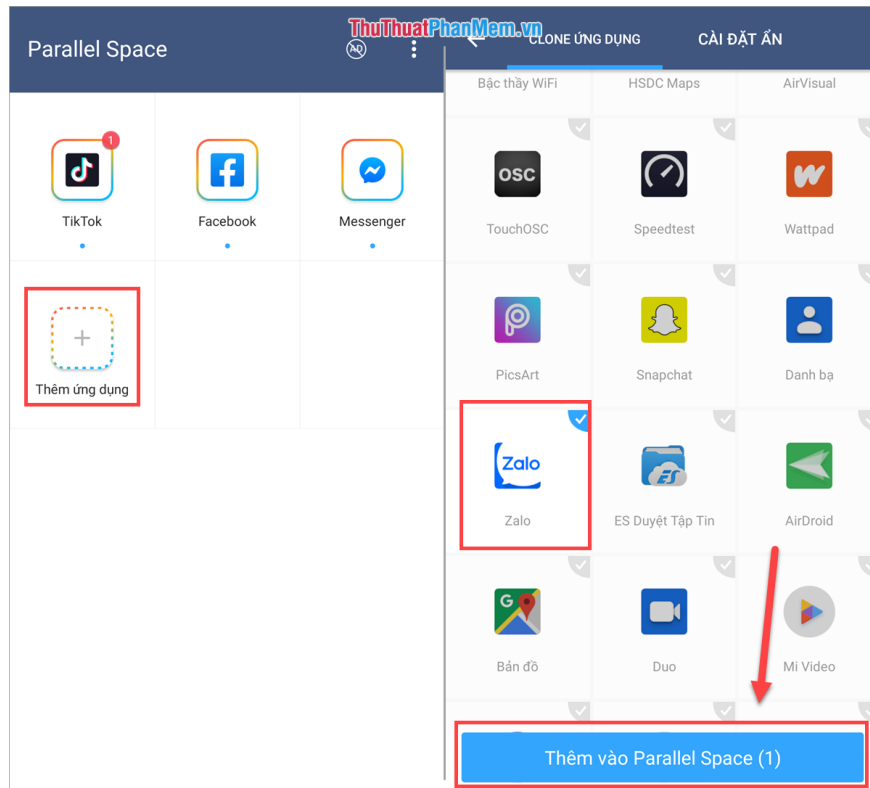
Parallel Space

1

TikTok

Facebook

Messenger

Thêm ứng dụng

ThuThuatPhanMem.vn

CLONE ỨNG DỤNG

CÀI ĐẶT ẨN

Bậc thầy WiFi

HSDC Maps

AirVisual

OSC

TouchOSC

Speedtest

Wattpad

PicsArt

Snapchat

Danh bạ

Zalo

Zalo

ES Duyệt Tập Tin

AirDroid

Bản đồ

Duo

Mi Video

Thêm vào Parallel Space (1)